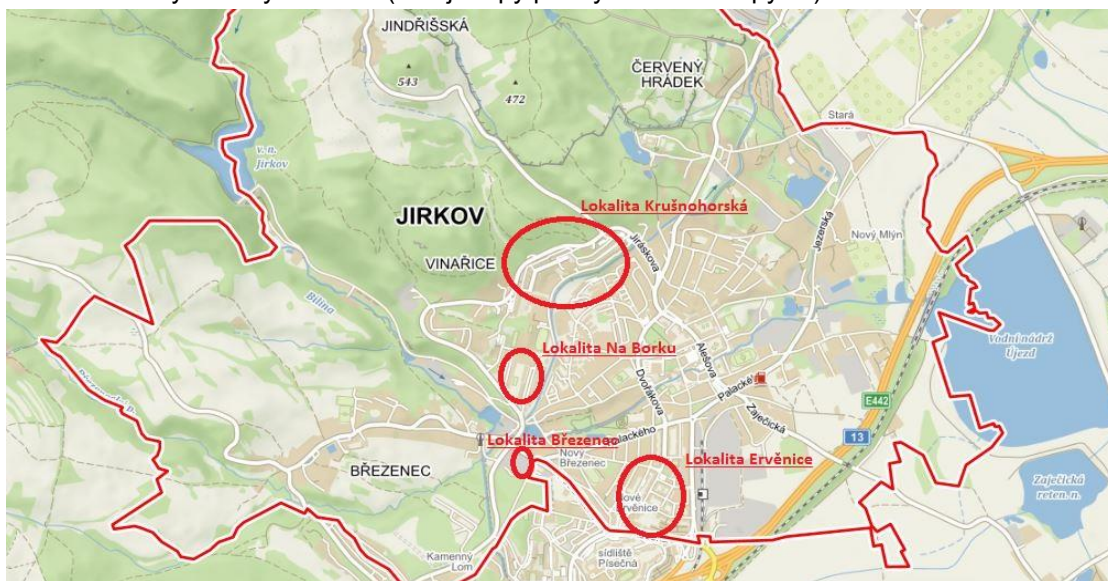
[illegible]

JINDŘIŠSKÁ
543
472
ČERVENÝ HRÁDEK
Stará
v. n. Jirkov
JIRKOV
Lokalita Krušnohorská
Jiráskova
Jezerská
Nový Mlýn
VINAŘICE
Bílina
Lokalita Na Borku
Alešova
Dvořákova
Palackého
Vodní nádrž Újezd
Zaječická
E442
13
Lokalita Březenec
Palackého
Nový Březenec
Lokalita Ervěnice
BŘEZENEC
Nové Ervěnice
Zaječická reten. n.
Kamenný Lom
sídliště Písečná